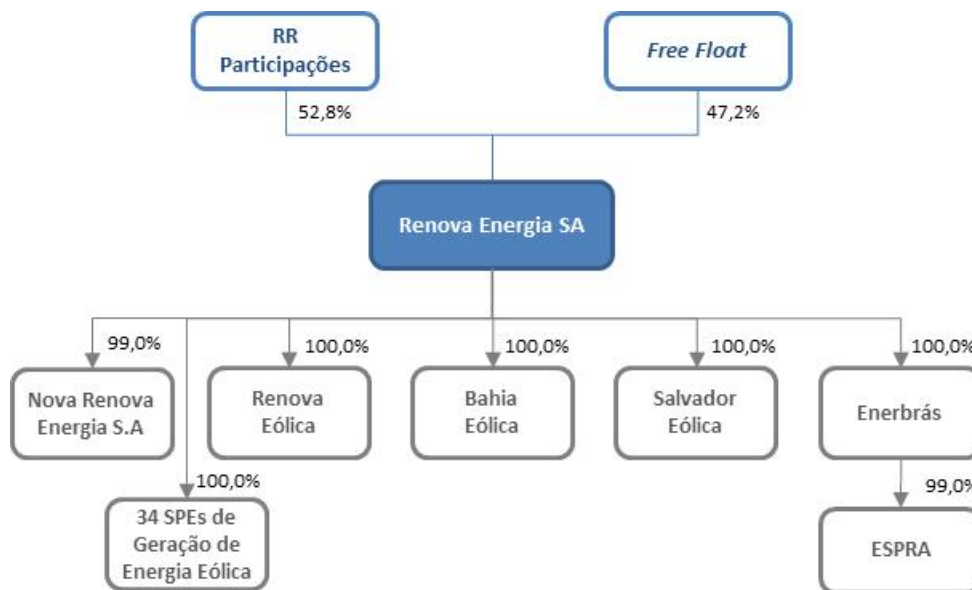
RR Participações

*Free Float*

52,8%

47,2%

Renova Energia SA

99,0%

Nova Renova Energia S.A

100,0%

Renova Eólica

100,0%

Bahia Eólica

100,0%

Salvador Eólica

100,0%

Enerbrás

100,0%

34 SPEs de Geração de Energia Eólica

99,0%

ESPRA